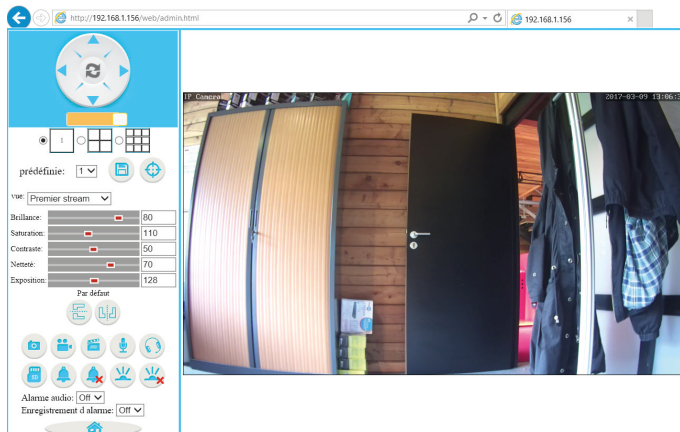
http://192.168.1.156/web/admin.html
192.168.1.156

1

prédéfinie: 1

vue: Premier stream

Brillance: 80
Saturation: 110
Contraste: 50
Netteté: 70
Exposition: 128

Par défaut

Alarme audio: Off
Enregistrement d alarme: Off

IP Camera
2017-03-09 13:06:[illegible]